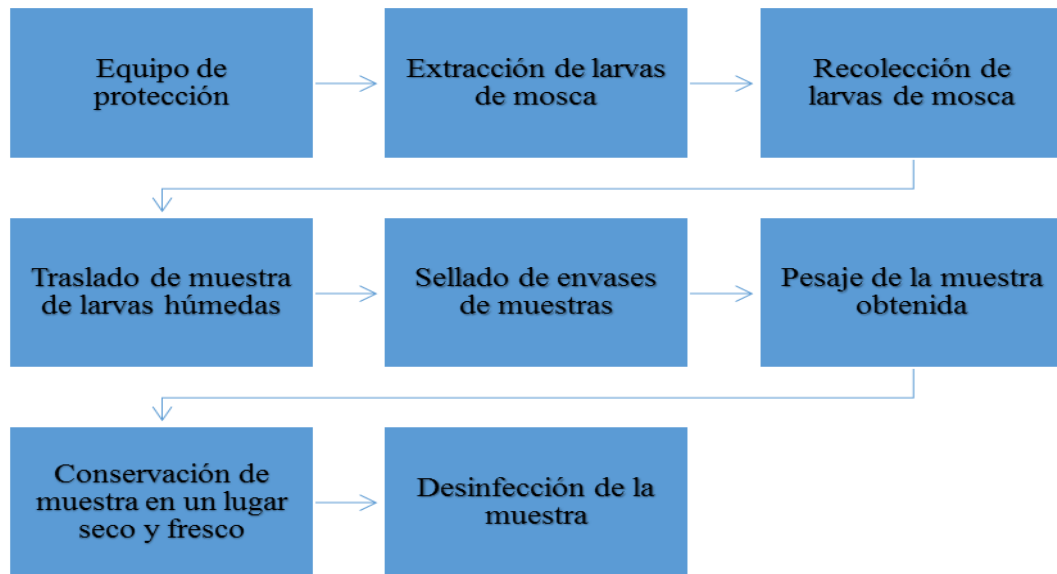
Equipo de protección

Extracción de larvas de mosca

Recolección de larvas de mosca

Traslado de muestra de larvas húmedas

Sellado de envases de muestras

Pesaje de la muestra obtenida

Conservación de muestra en un lugar seco y fresco

Desinfección de la muestra